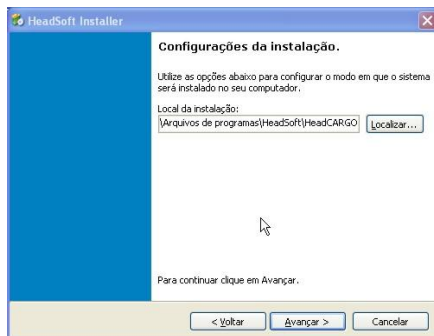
HeadSoft Installer

Configurações da instalação.

Utilize as opções abaixo para configurar o modo em que o sistema será instalado no seu computador.

Local da instalação:

\Arquivos de programas\HeadSoft\HeadCARGO

Localizar...

Para continuar clique em Avançar.

< Voltar

Avançar >

Cancelar